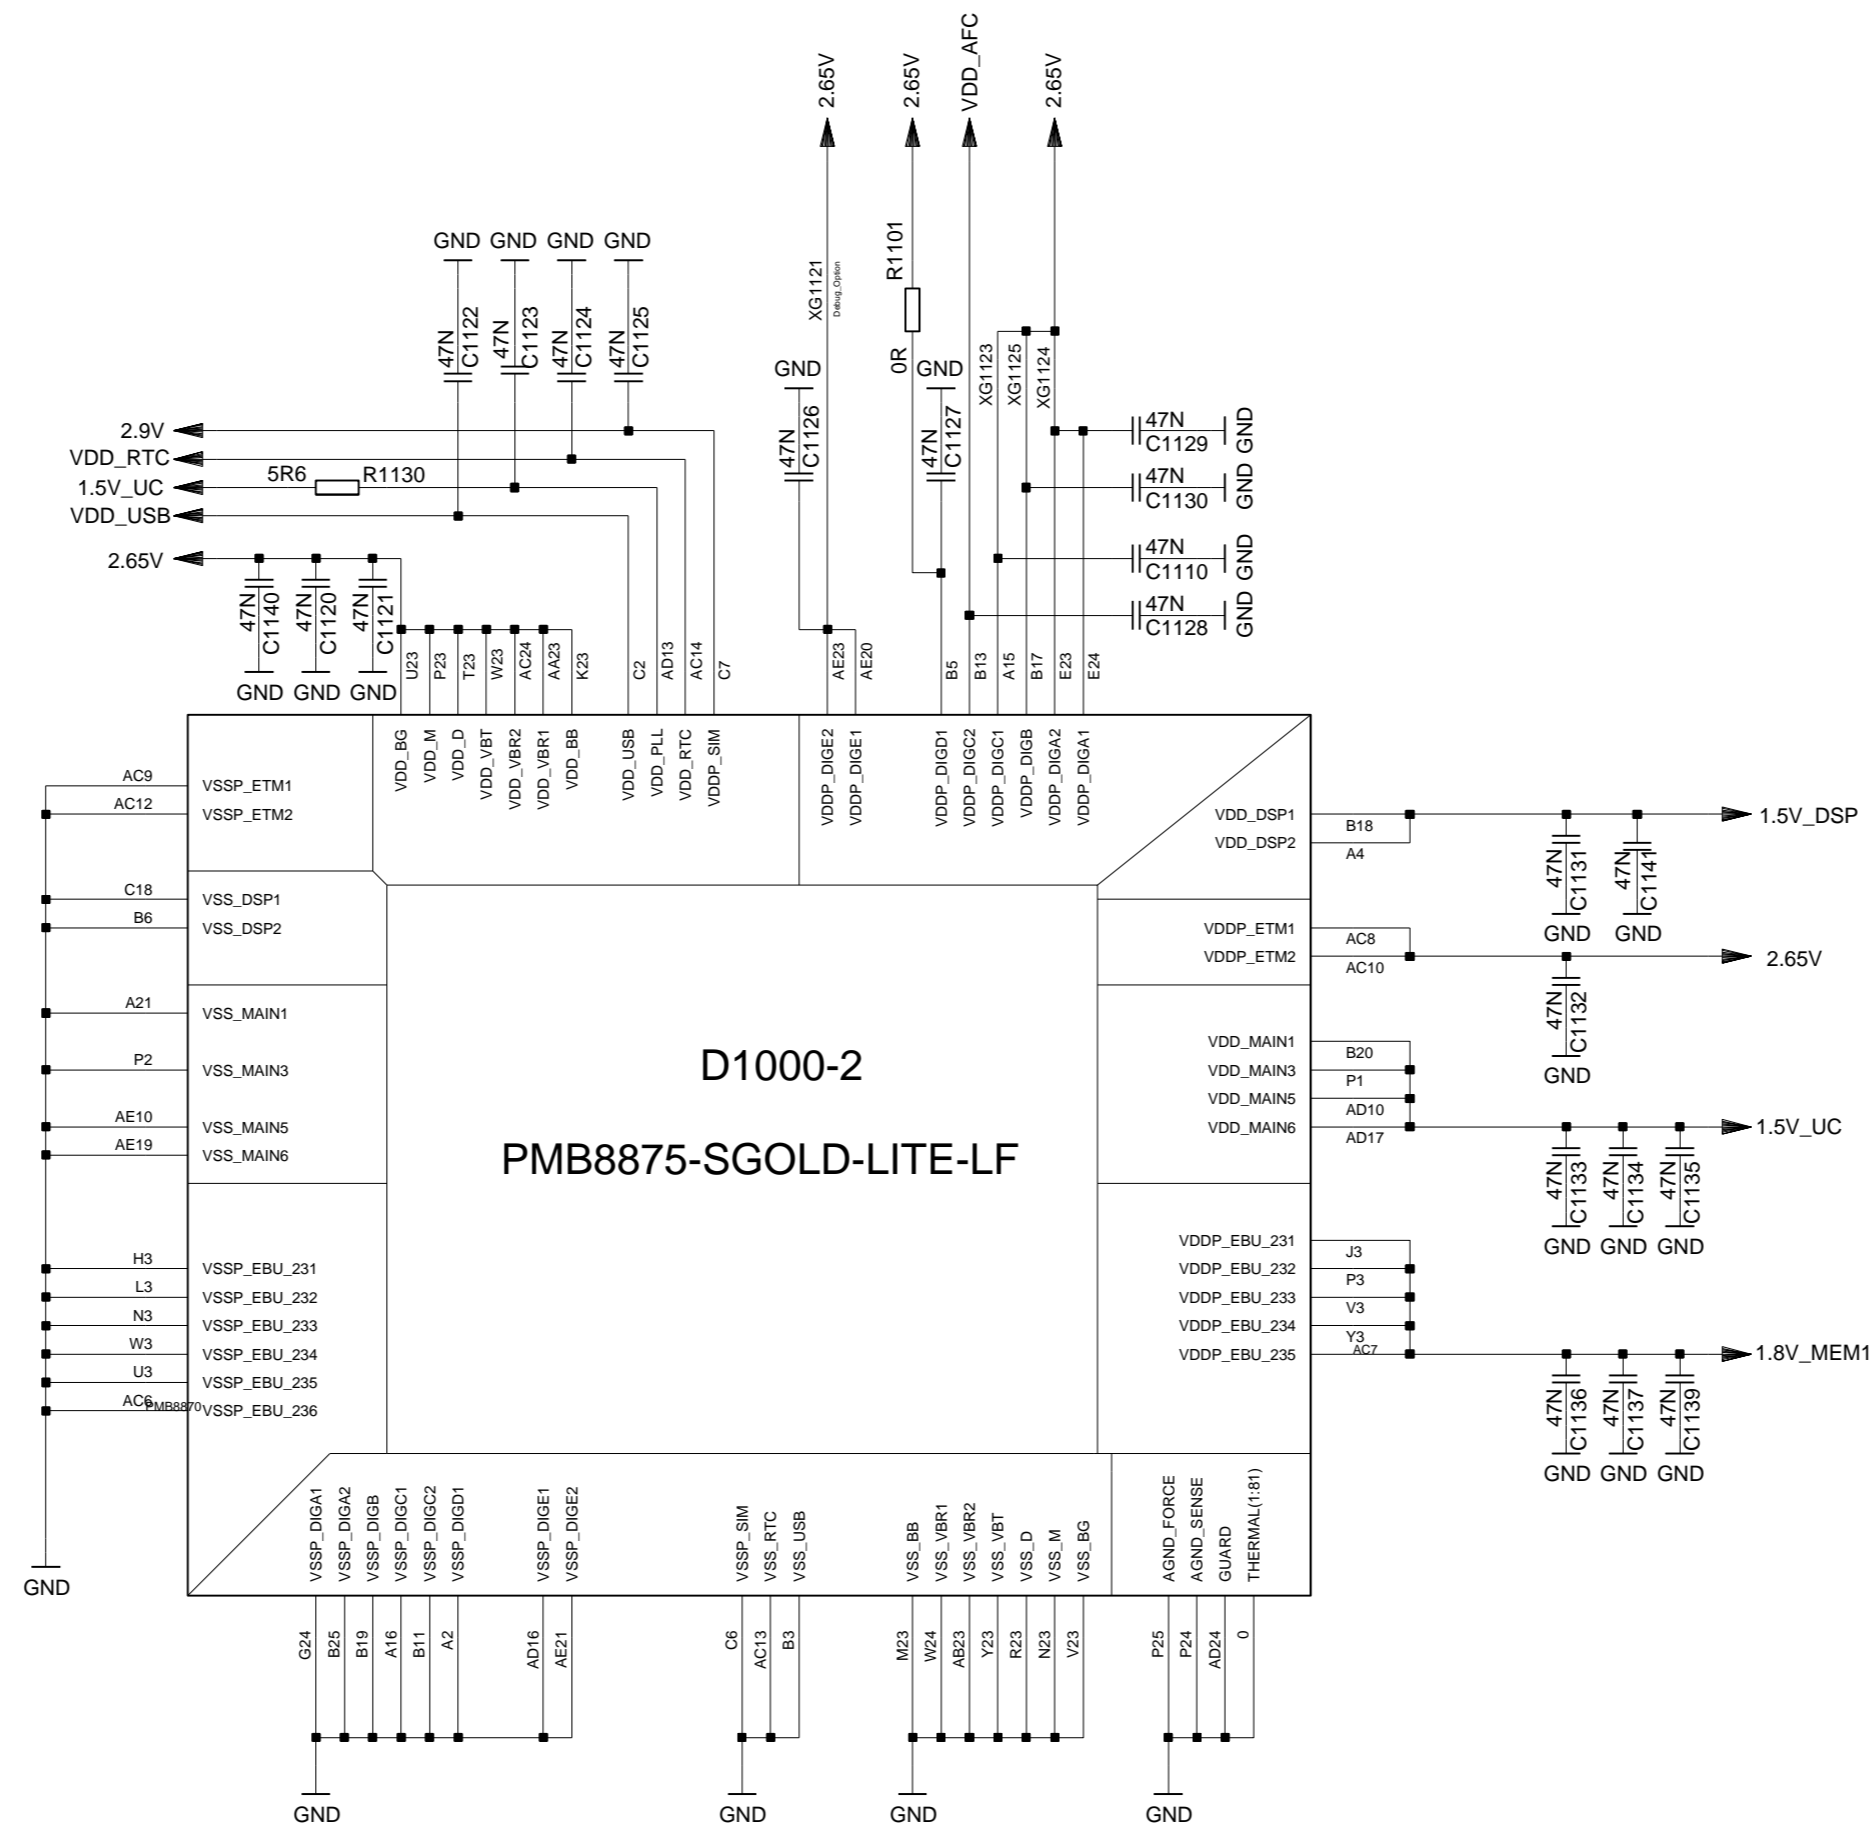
2.65V
2.65V
VDD_AFC
2.65V

GND GND GND GND

47N C1122
47N C1123
47N C1124
47N C1125

XG1121
Debug_Option
R1101
0R
GND
GND
47N C1126
47N C1127
XG1123
XG1125
XG1124

2.9V
VDD_RTC
5R6
R1130
1.5V_UC
VDD_USB
2.65V

47N C1129 GND
47N C1130 GND
47N C1110 GND
47N C1128 GND

47N C1140
47N C1120
47N C1121
GND GND GND

U23 P23 T23 W23 AC24 AA23 K23 C2 AD13 AC14 C7 AE23 AE20 B5 B13 A15 B17 E23 E24

VDD_BG VDD_M VDD_D VDD_VBT VDD_VBR2 VDD_VBR1 VDD_BB VDD_USB VDD_PLL VDD_RTC VDDP_SIM VDDP_DIGE2 VDDP_DIGE1 VDDP_DIGD1 VDDP_DIGC2 VDDP_DIGC1 VDDP_DIGB VDDP_DIGA2 VDDP_DIGA1

AC9 VSSP_ETM1
AC12 VSSP_ETM2
C18 VSS_DSP1
B6 VSS_DSP2
A21 VSS_MAIN1
P2 VSS_MAIN3
AE10 VSS_MAIN5
AE19 VSS_MAIN6
H3 VSSP_EBU_231
L3 VSSP_EBU_232
N3 VSSP_EBU_233
W3 VSSP_EBU_234
U3 VSSP_EBU_235
AC6 PMB8870 VSSP_EBU_236
GND

D1000-2

PMB8875-SGOLD-LITE-LF

VDD_DSP1 B18
VDD_DSP2 A4
1.5V_DSP
47N C1131
47N C1141
GND GND
VDDP_ETM1 AC8
VDDP_ETM2 AC10
2.65V
47N C1132
GND
VDD_MAIN1 B20
VDD_MAIN3 P1
VDD_MAIN5 AD10
VDD_MAIN6 AD17
1.5V_UC
47N C1133
47N C1134
47N C1135
GND GND GND
VDDP_EBU_231 J3
VDDP_EBU_232 P3
VDDP_EBU_233 V3
VDDP_EBU_234 Y3
VDDP_EBU_235 AC7
1.8V_MEM1
47N C1136
47N C1137
47N C1139
GND GND GND

VSSP_DIGA1 VSSP_DIGA2 VSSP_DIGB VSSP_DIGC1 VSSP_DIGC2 VSSP_DIGD1 VSSP_DIGE1 VSSP_DIGE2 VSSP_SIM VSS_RTC VSS_USB VSS_BB VSS_VBR1 VSS_VBR2 VSS_VBT VSS_D VSS_M VSS_BG AGND_FORCE AGND_SENSE GUARD THERMAL(1:81)

G24 B25 B19 A16 B11 A2 AD16 AE21 C6 AC13 B3 M23 W24 AB23 Y23 R23 N23 V23 P25 P24 AD24 0

GND GND GND GND